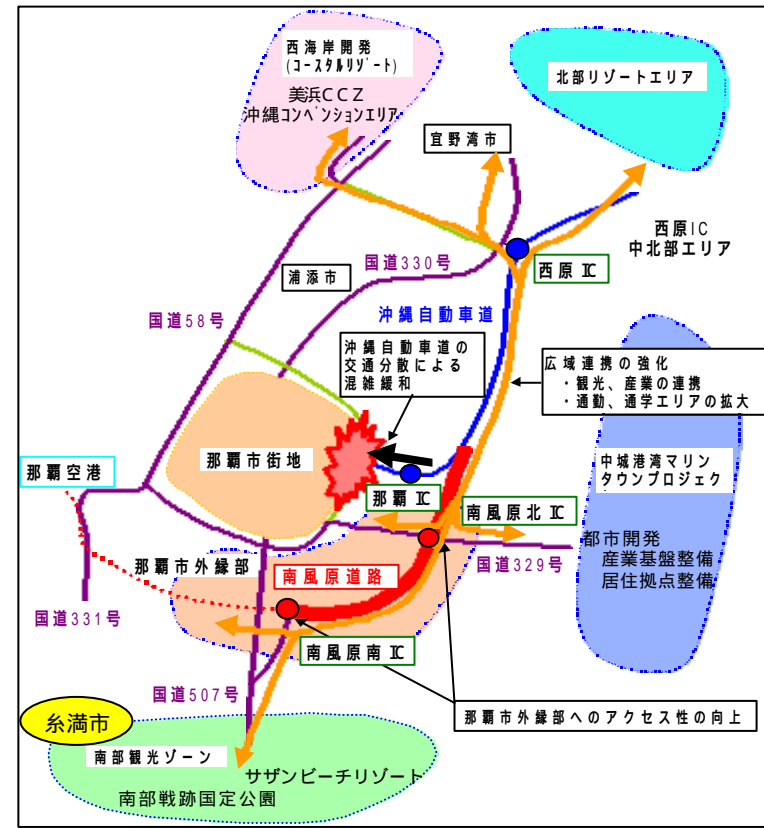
西海岸開発
(コースタルリゾート)
美浜CCZ
沖縄コンベンションエリア

北部リゾートエリア

宜野湾市

西原IC
中北部エリア

西原IC

国道330号

浦添市

沖縄自動車道

国道58号

沖縄自動車道の交通分散による混雑緩和

広域連携の強化
・観光、産業の連携
・通勤、通学エリアの拡大

那覇市街地

那覇空港

那覇IC

中城港湾マリンタウンプロジェクト

南風原北IC

都市開発
産業基盤整備
居住拠点整備

那覇市外縁部

南風原道路

国道329号

国道331号

南風原南IC

国道507号

那覇市外縁部へのアクセス性の向上

糸満市

南部観光ゾーン

サザンビーチリゾート

南部戦跡国定公園